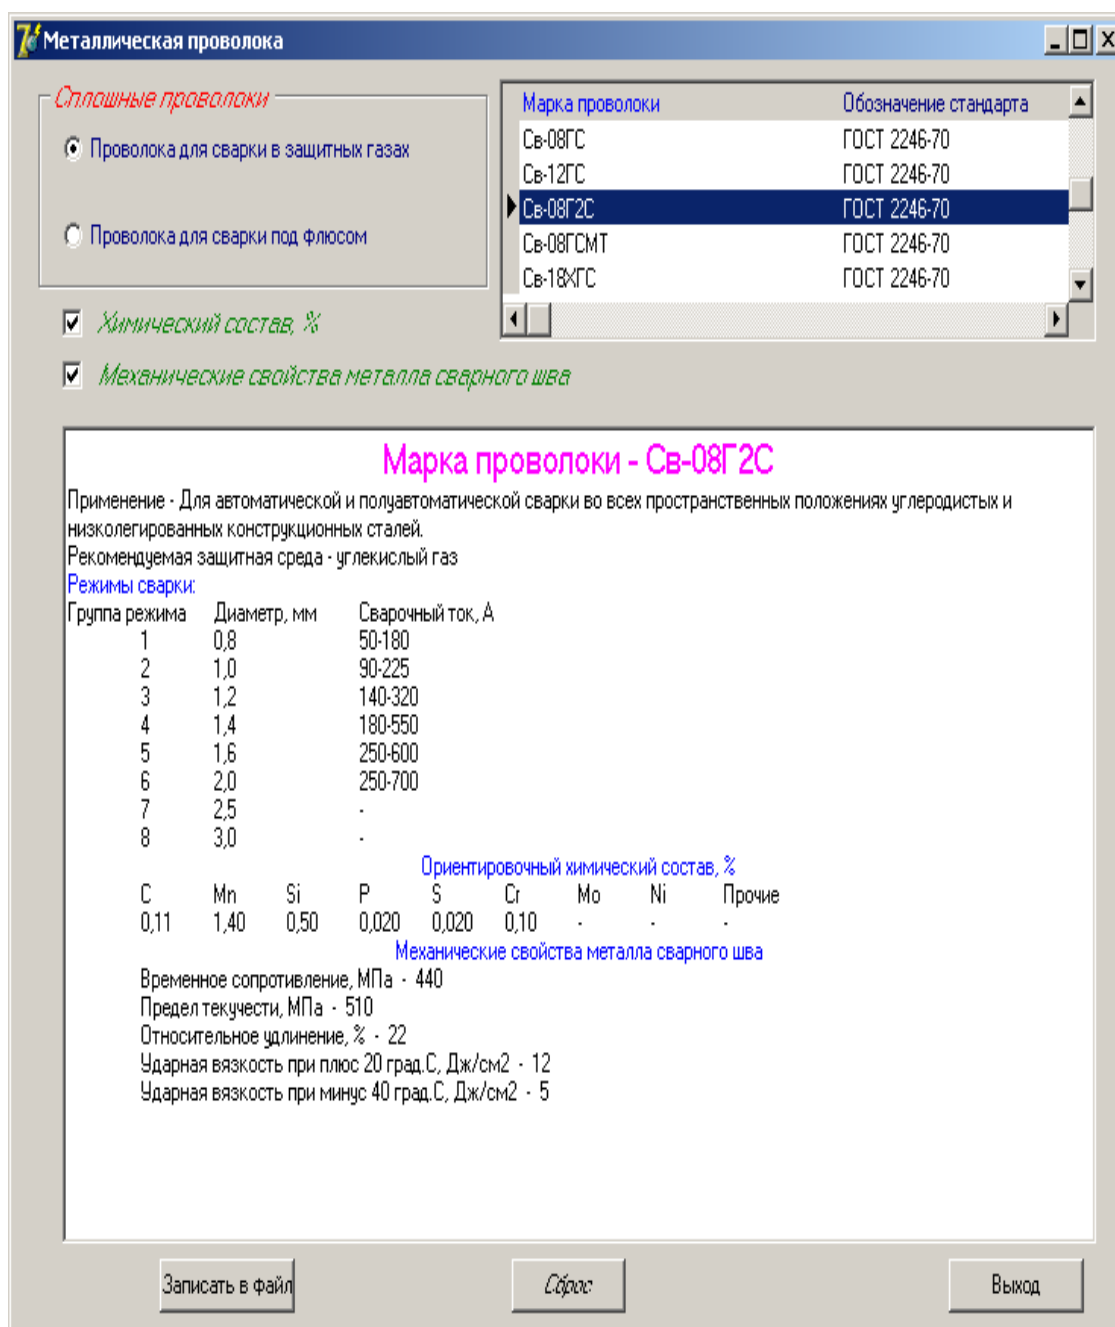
Металлическая проволока

Сплошные проволоки

Проволока для сварки в защитных газах

Проволока для сварки под флюсом

| Марка проволоки | Обозначение стандарта |
|---|---|
| Св-08ГС | ГОСТ 2246-70 |
| Св-12ГС | ГОСТ 2246-70 |
| Св-08Г2С | ГОСТ 2246-70 |
| Св-08ГСМТ | ГОСТ 2246-70 |
| Св-18ХГС | ГОСТ 2246-70 |

Химический состав, %

Механические свойства металла сварного шва

Марка проволоки - Св-08Г2С

Применение - Для автоматической и полуавтоматической сварки во всех пространственных положениях углеродистых и низколегированных конструкционных сталей.
Рекомендуемая защитная среда - углекислый газ
Режимы сварки:

| Группа режима | Диаметр, мм | Сварочный ток, А |
|---|---|---|
| 1 | 0,8 | 50-180 |
| 2 | 1,0 | 90-225 |
| 3 | 1,2 | 140-320 |
| 4 | 1,4 | 180-550 |
| 5 | 1,6 | 250-600 |
| 6 | 2,0 | 250-700 |
| 7 | 2,5 | - |
| 8 | 3,0 | - |

Ориентировочный химический состав, %

| C | Mn | Si | P | S | Cr | Mo | Ni | Прочие |
|---|---|---|---|---|---|---|---|---|
| 0,11 | 1,40 | 0,50 | 0,020 | 0,020 | 0,10 | - | - | - |

Механические свойства металла сварного шва
Временное сопротивление, МПа - 440
Предел текучести, МПа - 510
Относительное удлинение, % - 22
Ударная вязкость при плюс 20 град.С, Дж/см2 - 12
Ударная вязкость при минус 40 град.С, Дж/см2 - 5

Записать в файл

Сброс

Выход